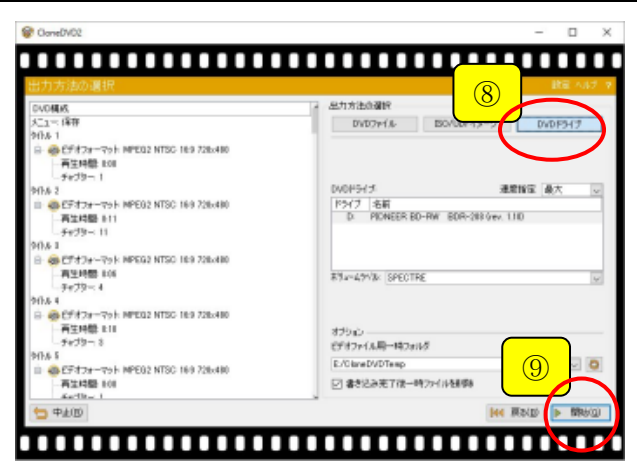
CloneDVD2

出力方法の選択

設定 ヘルプ ?

DVD構成
メニュー: 保存
タイトル 1
ビデオフォーマット MPEG2 NTSC 16:9 720x480
再生時間: 8:08
チャプター: 1
タイトル 2
ビデオフォーマット MPEG2 NTSC 16:9 720x480
再生時間: 8:11
チャプター: 11
タイトル 3
ビデオフォーマット MPEG2 NTSC 16:9 720x480
再生時間: 8:06
チャプター: 4
タイトル 4
ビデオフォーマット MPEG2 NTSC 16:9 720x480
再生時間: 8:18
チャプター: 3
タイトル 5
ビデオフォーマット MPEG2 NTSC 16:9 720x480
再生時間: 8:08
チャプター: 1

出力方法の選択
DVDファイル
ISO/UDFイメ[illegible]
DVDドライブ
⑧

DVDドライブ
速度指定 最大

| ドライブ | 名前 |
|---|---|
| D: | PIONEER BD-RW BDR-209 (rev. 1.10) |

ボリュームラベル: SPECTRE

オプション
ビデオファイル用一時フォルダ
E:/CloneDVDTemp
☑ 書き込み完了後一時ファイルを削除
⑨

中止(E)
戻る(B)
開始(G)